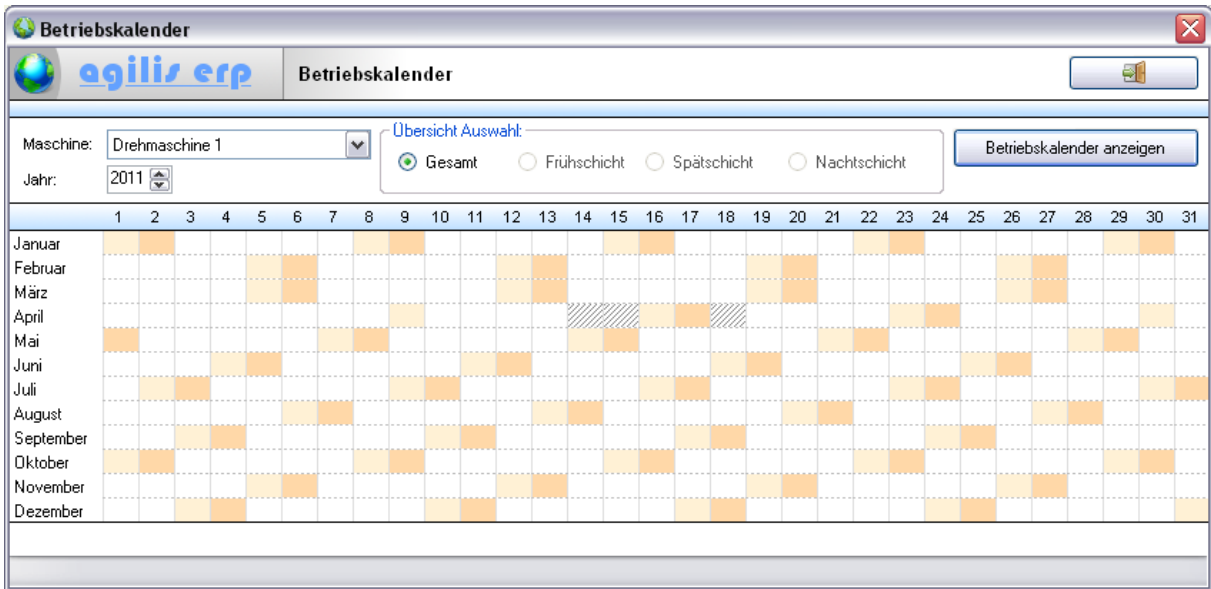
Betriebskalender

agilis erp

Betriebskalender

Maschine: Drehmaschine 1

Jahr: 2011

Übersicht Auswahl:
Gesamt
Frühschicht
Spätschicht
Nachtschicht

Betriebskalender anzeigen

| | 1 | 2 | 3 | 4 | 5 | 6 | 7 | 8 | 9 | 10 | 11 | 12 | 13 | 14 | 15 | 16 | 17 | 18 | 19 | 20 | 21 | 22 | 23 | 24 | 25 | 26 | 27 | 28 | 29 | 30 | 31 |
|---|---|---|---|---|---|---|---|---|---|---|---|---|---|---|---|---|---|---|---|---|---|---|---|---|---|---|---|---|---|---|---|
| Januar | | | | | | | | | | | | | | | | | | | | | | | | | | | | | | | |
| Februar | | | | | | | | | | | | | | | | | | | | | | | | | | | | | | | |
| März | | | | | | | | | | | | | | | | | | | | | | | | | | | | | | | |
| April | | | | | | | | | | | | | | | | | | | | | | | | | | | | | | | |
| Mai | | | | | | | | | | | | | | | | | | | | | | | | | | | | | | | |
| Juni | | | | | | | | | | | | | | | | | | | | | | | | | | | | | | | |
| Juli | | | | | | | | | | | | | | | | | | | | | | | | | | | | | | | |
| August | | | | | | | | | | | | | | | | | | | | | | | | | | | | | | | |
| September | | | | | | | | | | | | | | | | | | | | | | | | | | | | | | | |
| Oktober | | | | | | | | | | | | | | | | | | | | | | | | | | | | | | | |
| November | | | | | | | | | | | | | | | | | | | | | | | | | | | | | | | |
| Dezember | | | | | | | | | | | | | | | | | | | | | | | | | | | | | | | |